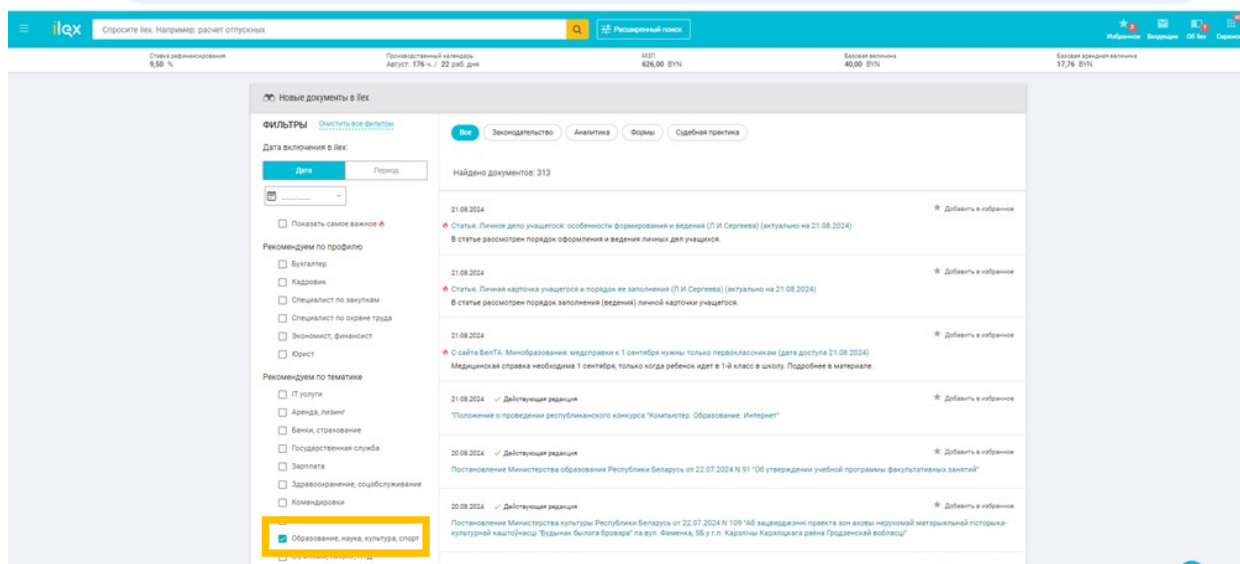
ilex Спросите ilex. Например: расчет отпускных

Расширенный поиск

Избранное Входящие Об ilex Сервисы

Ставка рефинансирования 9,50 %

Производственный календарь Август: 176 ч. / 22 раб. дня

МЗП 626,00 BYN

Базовая величина 40,00 BYN

Базовая арендная величина 17,76 BYN

Новые документы в ilex

ФИЛЬТРЫ Очистить все фильтры

Дата включения в ilex:

Дата | Период

Показать самое важное

Рекомендуем по профилю

Бухгалтер

Кадровик

Специалист по закупкам

Специалист по охране труда

Экономист, финансист

Юрист

Рекомендуем по тематике

IT услуги

Аренда, лизинг

Банки, страхование

Государственная служба

Зарплата

Здравоохранение, соцобслуживание

Командировки

Образование, наука, культура, спорт

Все | Законодательство | Аналитика | Формы | Судебная практика

Найдено документов: 313

21.08.2024
Добавить в избранное
Статья. Личное дело учащегося: особенности формирования и ведения (Л.И.Сергеева) (актуально на 21.08.2024)
В статье рассмотрен порядок оформления и ведения личных дел учащихся.

21.08.2024
Добавить в избранное
Статья. Личная карточка учащегося и порядок ее заполнения (Л.И.Сергеева) (актуально на 21.08.2024)
В статье рассмотрен порядок заполнения (ведения) личной карточки учащегося.

21.08.2024
Добавить в избранное
С сайта БелТА. Минобразования: медсправки к 1 сентября нужны только первоклассникам (дата доступа 21.08.2024)
Медицинская справка необходима 1 сентября, только когда ребенок идет в 1-й класс в школу. Подробнее в материале.

21.08.2024 Действующая редакция
Добавить в избранное
"Положение о проведении республиканского конкурса "Компьютер. Образование. Интернет"

20.08.2024 Действующая редакция
Добавить в избранное
Постановление Министерства образования Республики Беларусь от 22.07.2024 N 91 "Об утверждении учебной программы факультативных занятий"

20.08.2024 Действующая редакция
Добавить в избранное
Постановление Министерства культуры Республики Беларусь от 22.07.2024 N 109 "Аб зацвярджэнні праекта зон аховы нерухомай матэрыяльнай гісторыка-культурнай каштоўнасці "Будынак былога бровара" па вул. Фаменка, 5Б у г.п. Карэлічы Карэліцкага раёна Гродзенскай вобласці"